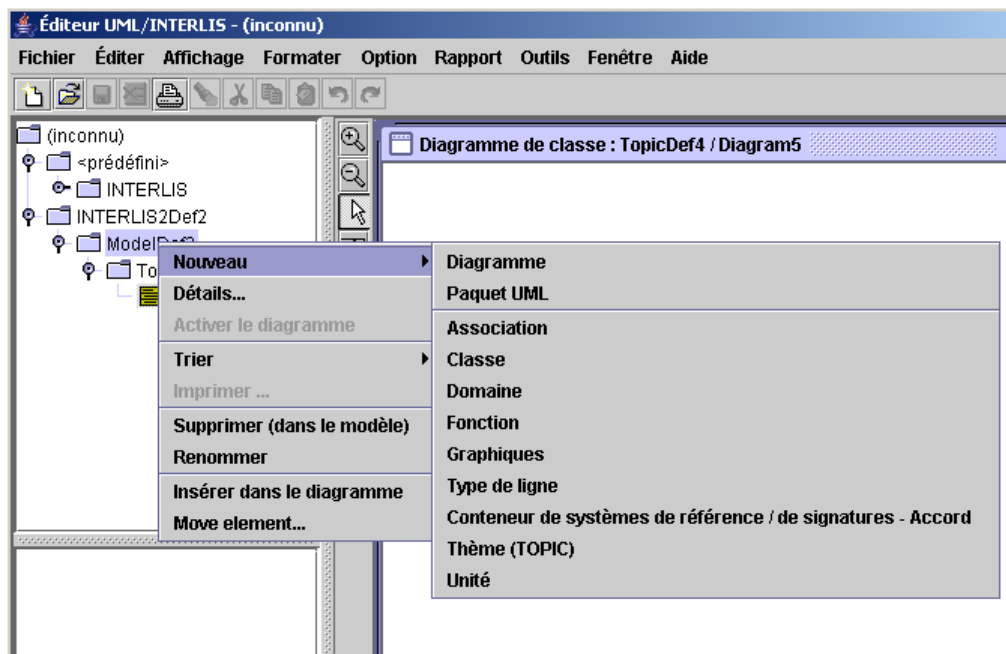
Éditeur UML/INTERLIS - (inconnu)

Fichier Éditer Affichage Formater Option Rapport Outils Fenêtre Aide

(inconnu)
<prédéfini>
INTERLIS
INTERLIS2Def2
ModelDef2
To

Diagramme de classe : TopicDef4 / Diagram5

Nouveau
Détails...
Activer le diagramme
Trier
Imprimer ...
Supprimer (dans le modèle)
Renommer
Insérer dans le diagramme
Move element...

Diagramme
Paquet UML
Association
Classe
Domaine
Fonction
Graphiques
Type de ligne
Conteneur de systèmes de référence / de signatures - Accord
Thème (TOPIC)
Unité